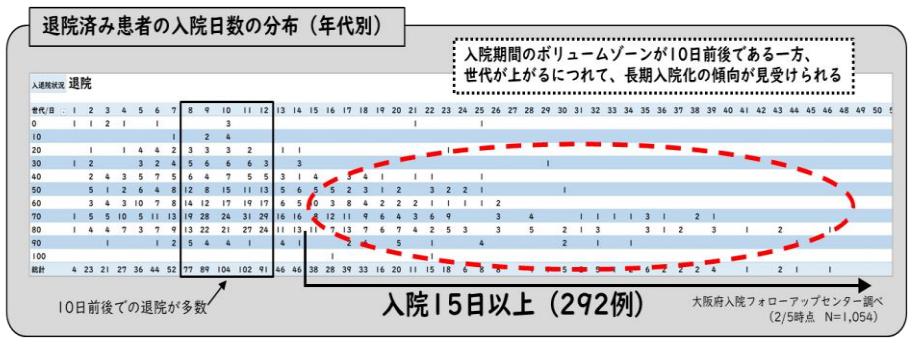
退院済み患者の入院日数の分布（年代別）

入院期間のボリュームゾーンが10日前後である一方、世代が上がるにつれて、長期入院化の傾向が見受けられる

入退院状況 退院

世代/日 1 2 3 4 5 6 7 8 9 10 11 12 13 14 15 16 17 18 19 20 21 22 23 24 25 26 27 28 29 30 31 32 33 34 35 36 37 38 39 40 41 42 43 44 45 46 47 48 49 50 5

0
10
20
30
40
50
60
70
80
90
100
総計 4 23 21 27 36 44 52 77 89 104 102 91 46 46 38 28 39 33 16 20 11 15 18 6 8 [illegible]

10日前後での退院が多数

入院15日以上（292例）

大阪府入院フォローアップセンター調べ
（2/5時点 N=1,054）